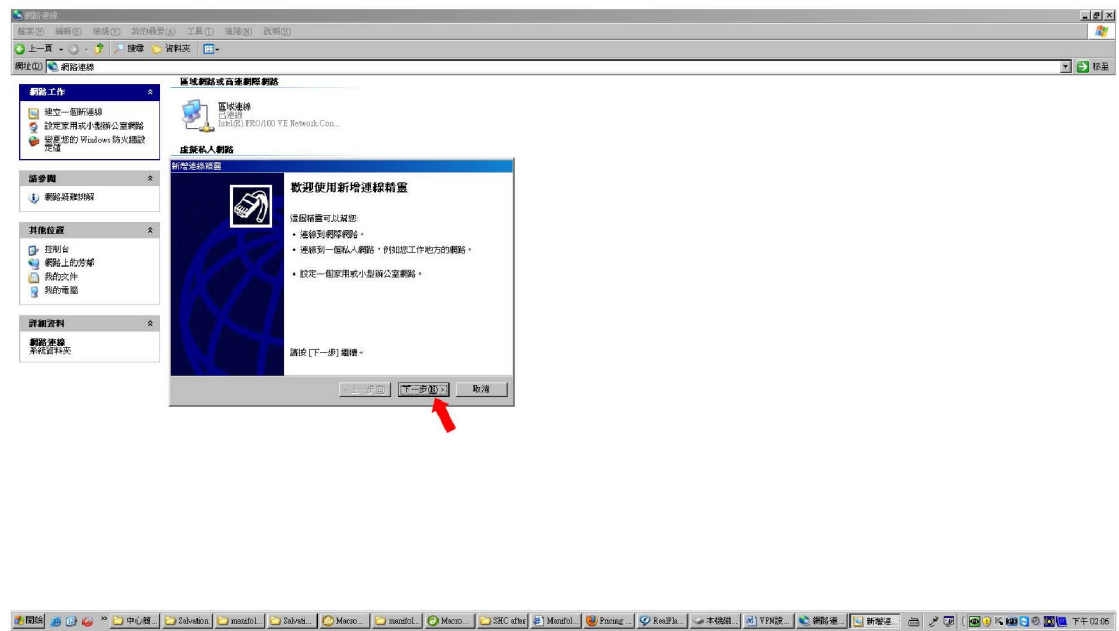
網路連線

檔案(F) 編輯(E) 檢視(V) 我的最愛(A) 工具(T) 進階(N) 說明(H)

上一頁 搜尋 資料夾

網址(D) 網路連線 移至

網路工作
建立一個新連線
設定家用或小型辦公室網路
變更您的 Windows 防火牆設定

請參閱
網路疑難排解

其他位置
控制台
網路上的芳鄰
我的文件
我的電腦

詳細資料
網路連線
系統資料夾

區域網路或高速網際網路
區域連線
已連線
Intel(R) PRO/100 VE Network Con...

虛擬私人網路

新增連線精靈

歡迎使用新增連線精靈

這個精靈可以幫您:

• 連線到網際網路。
• 連線到一個私人網路，例如您工作地方的網路。

• 設定一個家用或小型辦公室網路。

請按 [下一步] 繼續。

< 上一步(B) 下一步(N) > 取消

開始 中心... Salvation manifol... Salvati... Macro... manifol... Macro... SHC after Manifol... Pricing... RealPla... 本機(磁... VPN設... 網路連... 新增連... 下午 02:06